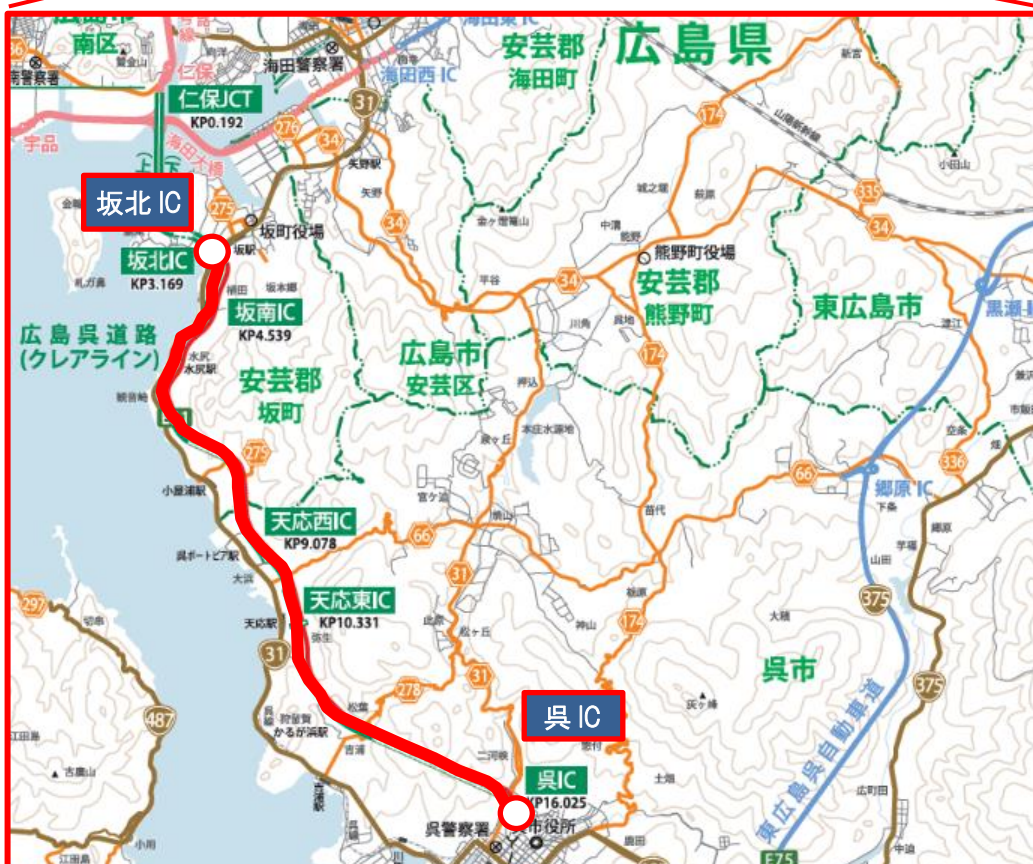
南区
海田警察署
海田東IC
海田西IC
安芸郡
海田町
広島県
仁保
仁保JCT
KP0.192
宇品
海田大橋
31
276
34
174
335
34
坂北IC
坂北IC
KP3.169
275
坂町役場
坂駅
熊野町役場
安芸郡
熊野町
34
東広島市
黒瀬IC
坂南IC
KP4.539
広島呉道路
(クレアライン)
広島市
安芸区
安芸郡
坂町
174
275
66
郷原IC
336
天応西IC
KP9.078
66
31
375
297
天応東IC
KP10.331
174
天応駅
31
31
278
呉市
375
487
呉 IC
かるが浜駅
呉IC
KP16.025
呉警察署
呉市役所
東広島呉自動車道
E75